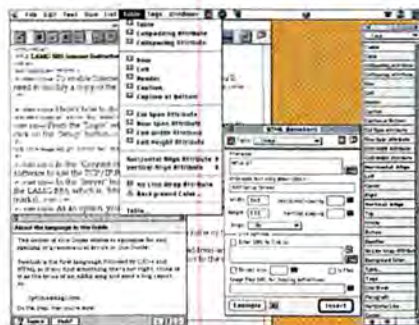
File Edit Text View List Table Tags Windows

Table
Colspacing Attribute
Cellspacing Attribute

Row
Cell
Header
Caption
Caption at Bottom

Col Span Attribute
Row Span Attribute
Cell Width Attribute
Cell Height Attribute

Horizontal Align Attribute
Vertical Align Attribute

No Line Wrap Attribute
Background Color...

Table

HTML Elements
Table
Image
Width
Height
Align
Insert
Example

About the language in this Guide

Table
Caption
Row
Cell
Header
Colspacing Attribute
Cellspacing Attribute
Col Span Attribute
Row Span Attribute
Cell Width Attribute
Cell Height Attribute
Horizontal Align Attribute
Vertical Align Attribute
Background Color
Align
Top
Middle
Bottom
Left
Center
Right
No Line Wrap Attribute
Background Color
Font
Font Size
Paragraph
Line Break
Heading

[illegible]